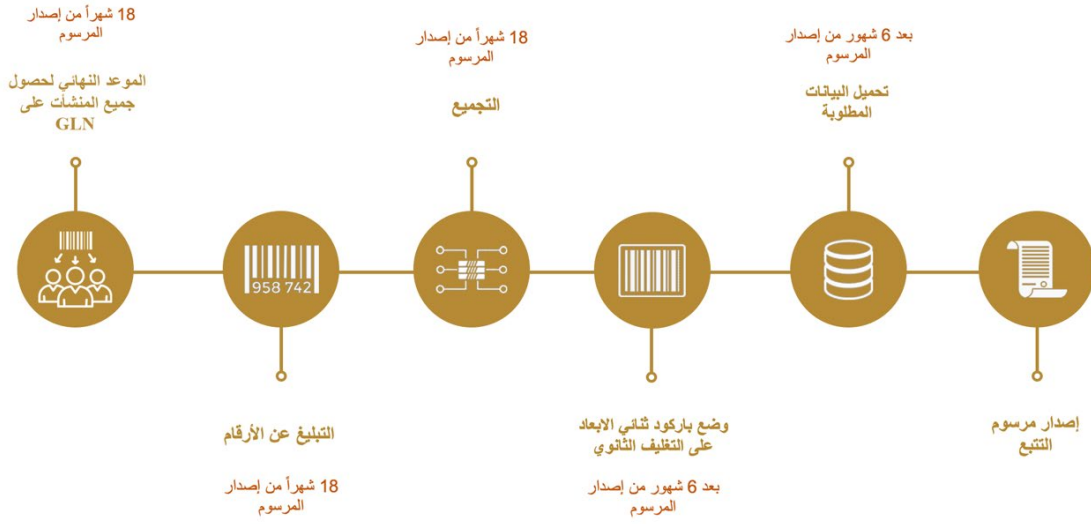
18 شهراً من إصدار المرسوم

الموعد النهائي لحصول جميع المنشآت على GLN

18 شهراً من إصدار المرسوم

التجميع

بعد 6 شهور من إصدار المرسوم

تحميل البيانات المطلوبة

958 742

إصدار مرسوم التتبع

وضع باركود ثنائي الابعاد على التغليف الثانوي

بعد 6 شهور من إصدار المرسوم

التبليغ عن الأرقام

18 شهراً من إصدار المرسوم